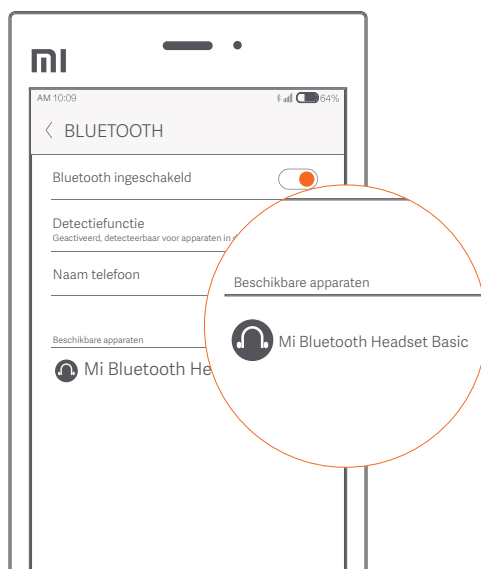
MI

AM 10:09 64%

〈 BLUETOOTH

Bluetooth ingeschakeld

Detectiefunctie
Geactiveerd, detecteerbaar voor apparaten in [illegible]

Naam telefoon

Beschikbare apparaten

Mi Bluetooth He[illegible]

Beschikbare apparaten

Mi Bluetooth Headset Basic